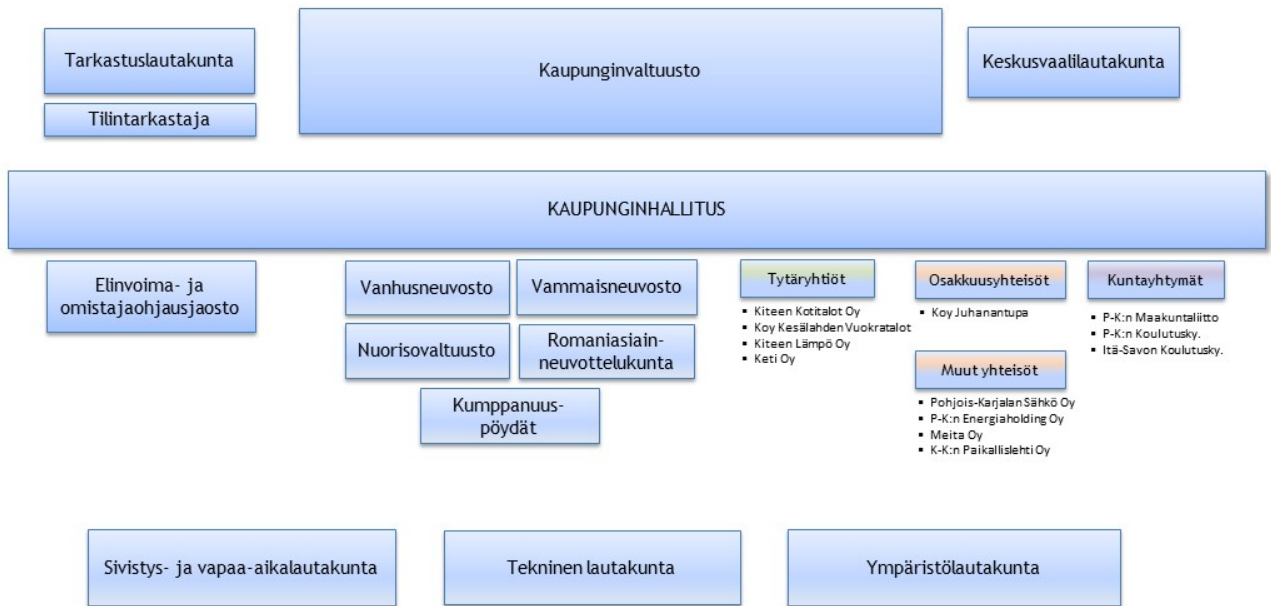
Tarkastuslautakunta

Tilintarkastaja

Kaupunginvaltuusto

Keskusvaalilautakunta

KAUPUNGINHALLITUS

Elinvoima- ja omistajaohjausjaosto

Vanhusneuvosto

Vammaisneuvosto

Nuorisovaltuusto

Romaniasiain-neuvottelukunta

Kumppanuus-pöydät

Tytäryhtiöt

- Kiteen Kotitalot Oy
- Koy Kesälahden Vuokratalot
- Kiteen Lämpö Oy
- Keti Oy

Osakkuusyhteisöt

- Koy Juhanantupa

Muut yhteisöt

- Pohjois-Karjalan Sähkö Oy
- P-K:n Energiaholding Oy
- Meita Oy
- K-K:n Paikallislehti Oy

Kuntayhtymät

- P-K:n Maakuntaliitto
- P-K:n Koulutusky.
- Itä-Savon Koulutusky.

Sivistys- ja vapaa-aikalautakunta

Tekninen lautakunta

Ympäristölautakunta